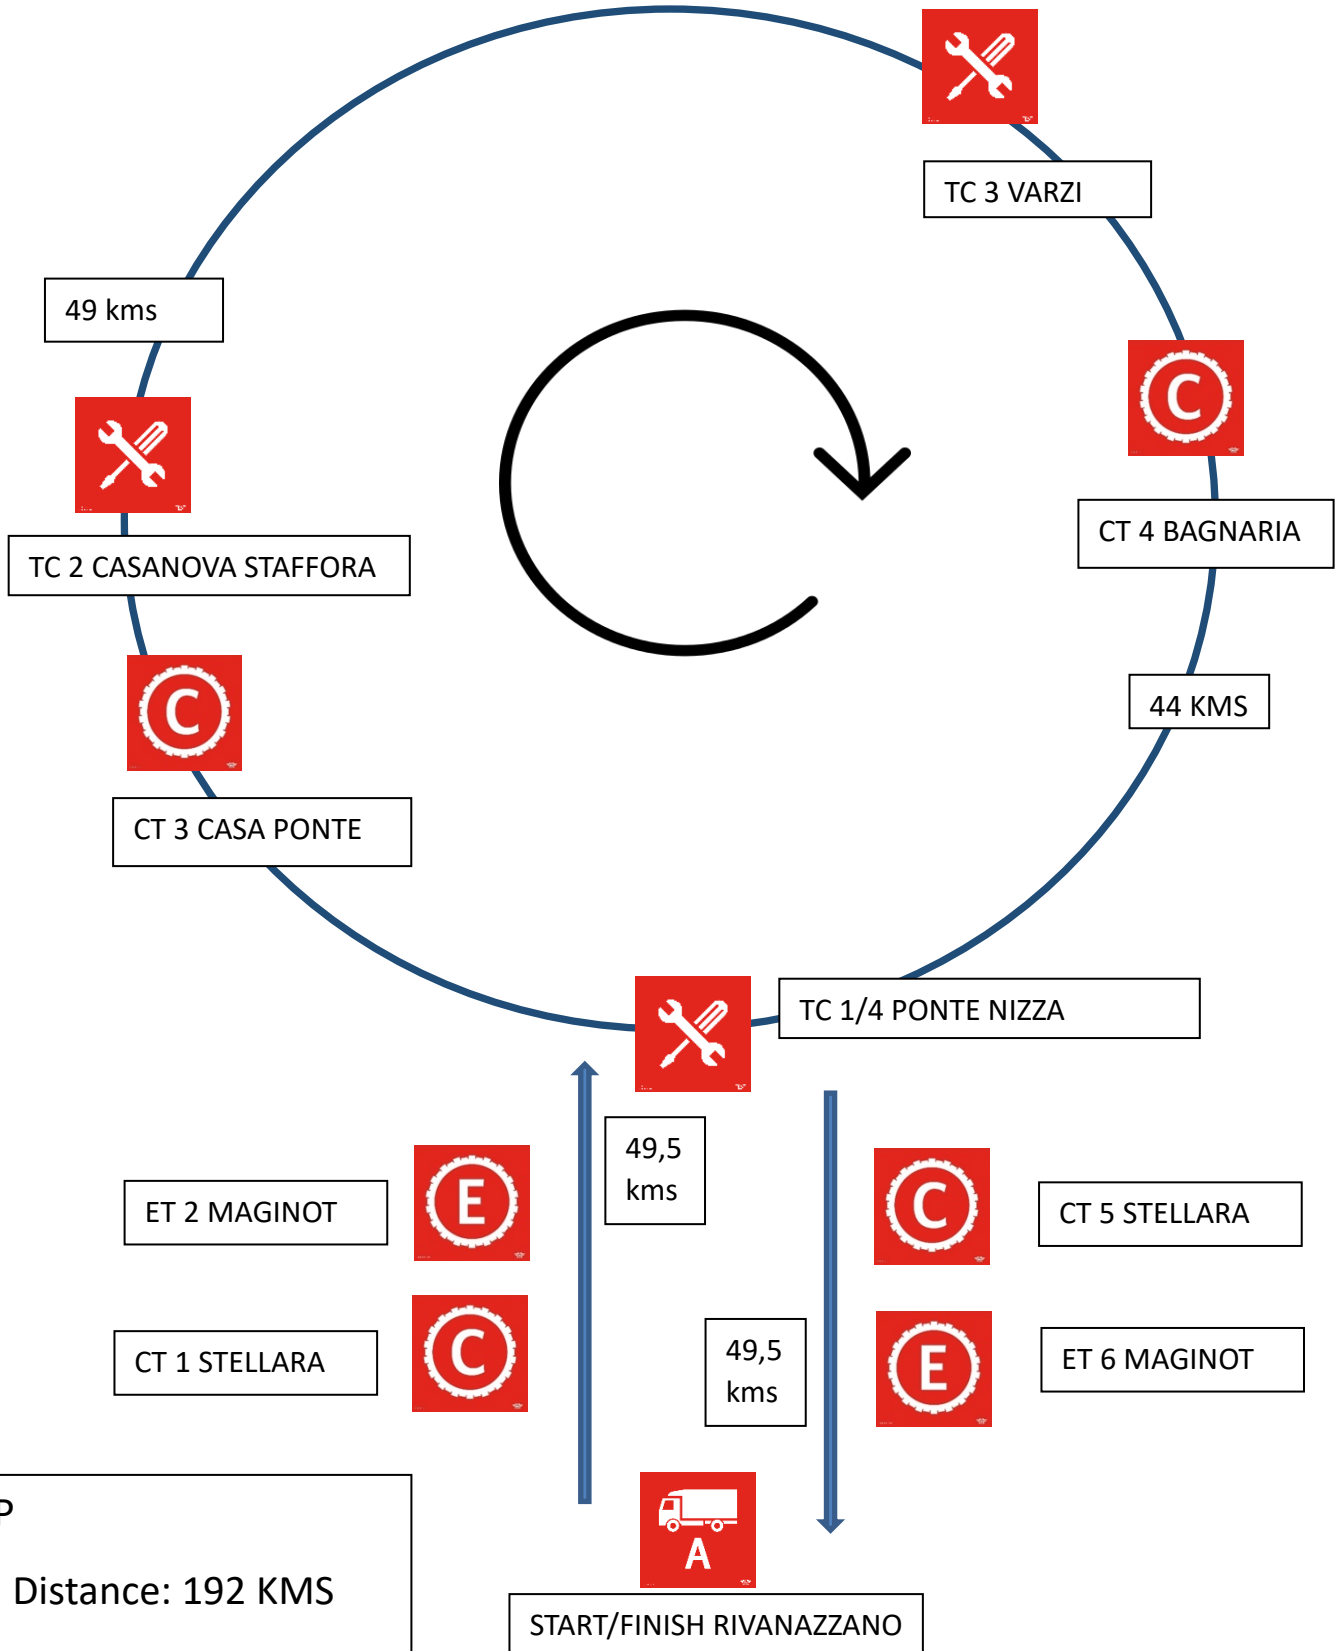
TC 3 VARZI

49 kms

CT 4 BAGNARIA

TC 2 CASANOVA STAFFORA

44 KMS

C

C

CT 3 CASA PONTE

TC 1/4 PONTE NIZZA

49,5 kms

ET 2 MAGINOT

E

C

CT 5 STELLARA

CT 1 STELLARA

C

49,5 kms

E

ET 6 MAGINOT

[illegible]

Distance: 192 KMS

A

START/FINISH RIVANAZZANO